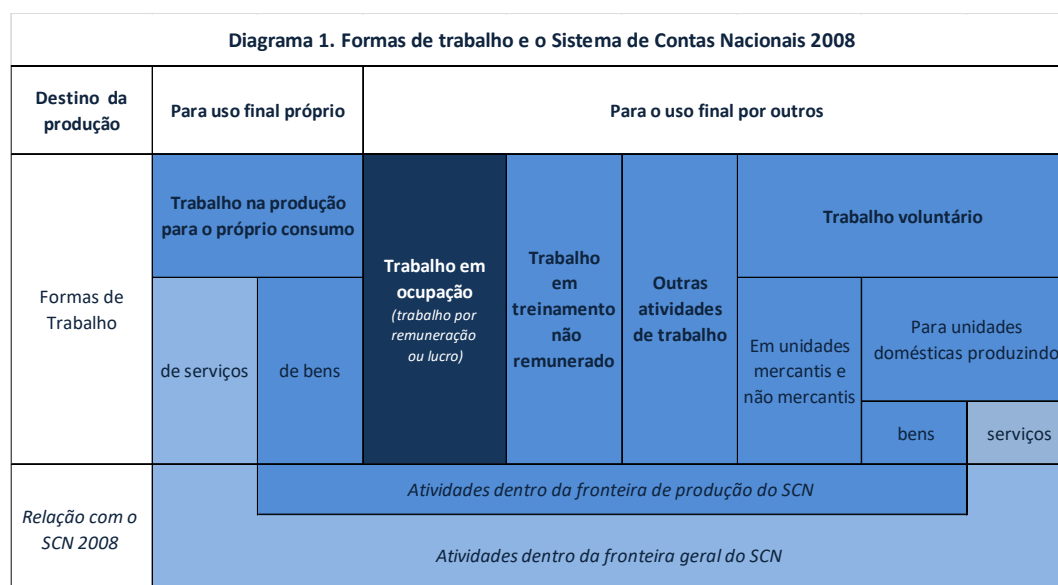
Diagrama 1. Formas de trabalho e o Sistema de Contas Nacionais 2008

| Destino da produção | Para uso final próprio | | Para o uso final por outros | | | | | |
|---|---|---|---|---|---|---|---|---|
| Formas de Trabalho | Trabalho na produção para o próprio consumo | | Trabalho em ocupação (trabalho por remuneração ou lucro) | Trabalho em treinamento não remunerado | Outras atividades de trabalho | Trabalho voluntário | | |
| | de serviços | de bens | | | | Em unidades mercantis e não mercantis | Para unidades domésticas produzindo | |
| | | | | | | | bens | serviços |
| Relação com o SCN 2008 | Atividades dentro da fronteira de produção do SCN | | | | | | | |
| | Atividades dentro da fronteira geral do SCN | | | | | | | |